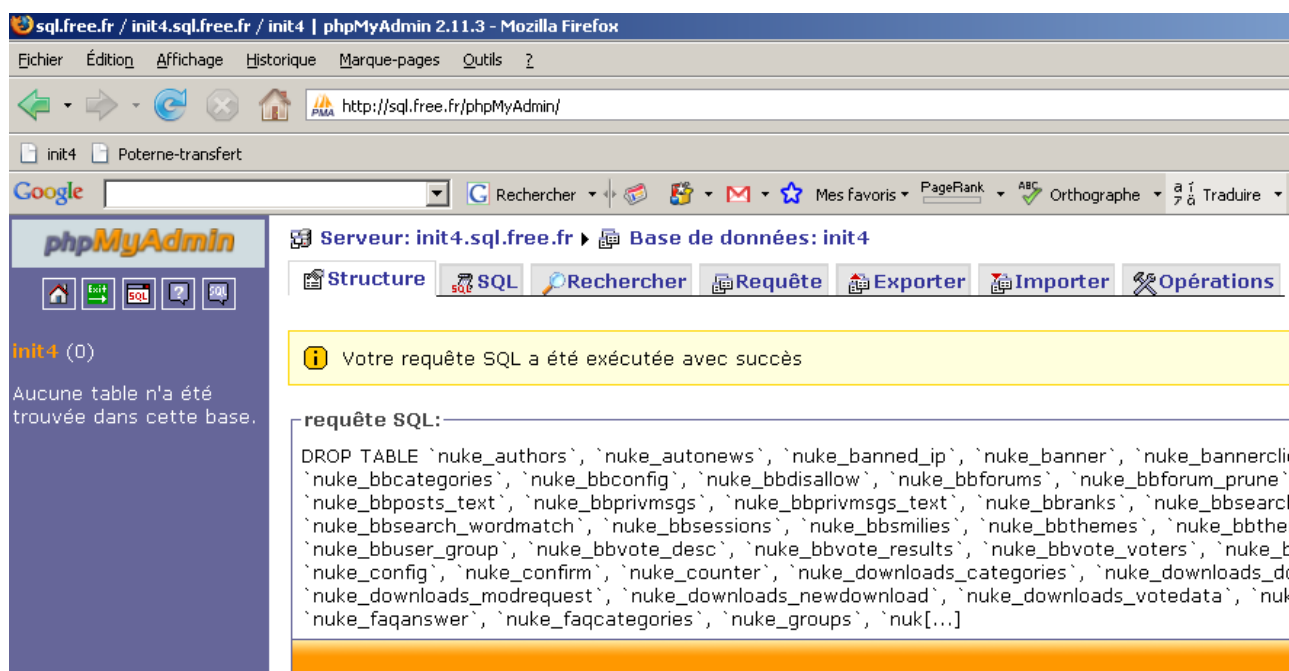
sql.free.fr / init4.sql.free.fr / init4 | phpMyAdmin 2.11.3 - Mozilla Firefox

Fichier Édition Affichage Historique Marque-pages Outils ?

http://sql.free.fr/phpMyAdmin/

init4 Poterne-transfert

Google Rechercher Mes favoris PageRank Orthographe Traduire

phpMyAdmin

init4 (0)

Aucune table n'a été trouvée dans cette base.

Serveur: init4.sql.free.fr ▸ Base de données: init4

Structure SQL Rechercher Requête Exporter Importer Opérations

Votre requête SQL a été exécutée avec succès

requête SQL:

DROP TABLE `nuke_authors`, `nuke_autonews`, `nuke_banned_ip`, `nuke_banner`, `nuke_bannercli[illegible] `nuke_bbcategories`, `nuke_bbconfig`, `nuke_bbdisallow`, `nuke_bbforums`, `nuke_bbforum_prune`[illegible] `nuke_bbposts_text`, `nuke_bbprivmsgs`, `nuke_bbprivmsgs_text`, `nuke_bbranks`, `nuke_bbsearc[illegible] `nuke_bbsearch_wordmatch`, `nuke_bbsessions`, `nuke_bbsmilies`, `nuke_bbthemes`, `nuke_bbthe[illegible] `nuke_bbuser_group`, `nuke_bbvote_desc`, `nuke_bbvote_results`, `nuke_bbvote_voters`, `nuke_b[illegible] `nuke_config`, `nuke_confirm`, `nuke_counter`, `nuke_downloads_categories`, `nuke_downloads_do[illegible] `nuke_downloads_modrequest`, `nuke_downloads_newdownload`, `nuke_downloads_votedata`, `nuk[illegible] `nuke_faqanswer`, `nuke_faqcategories`, `nuke_groups`, `nuk[...]